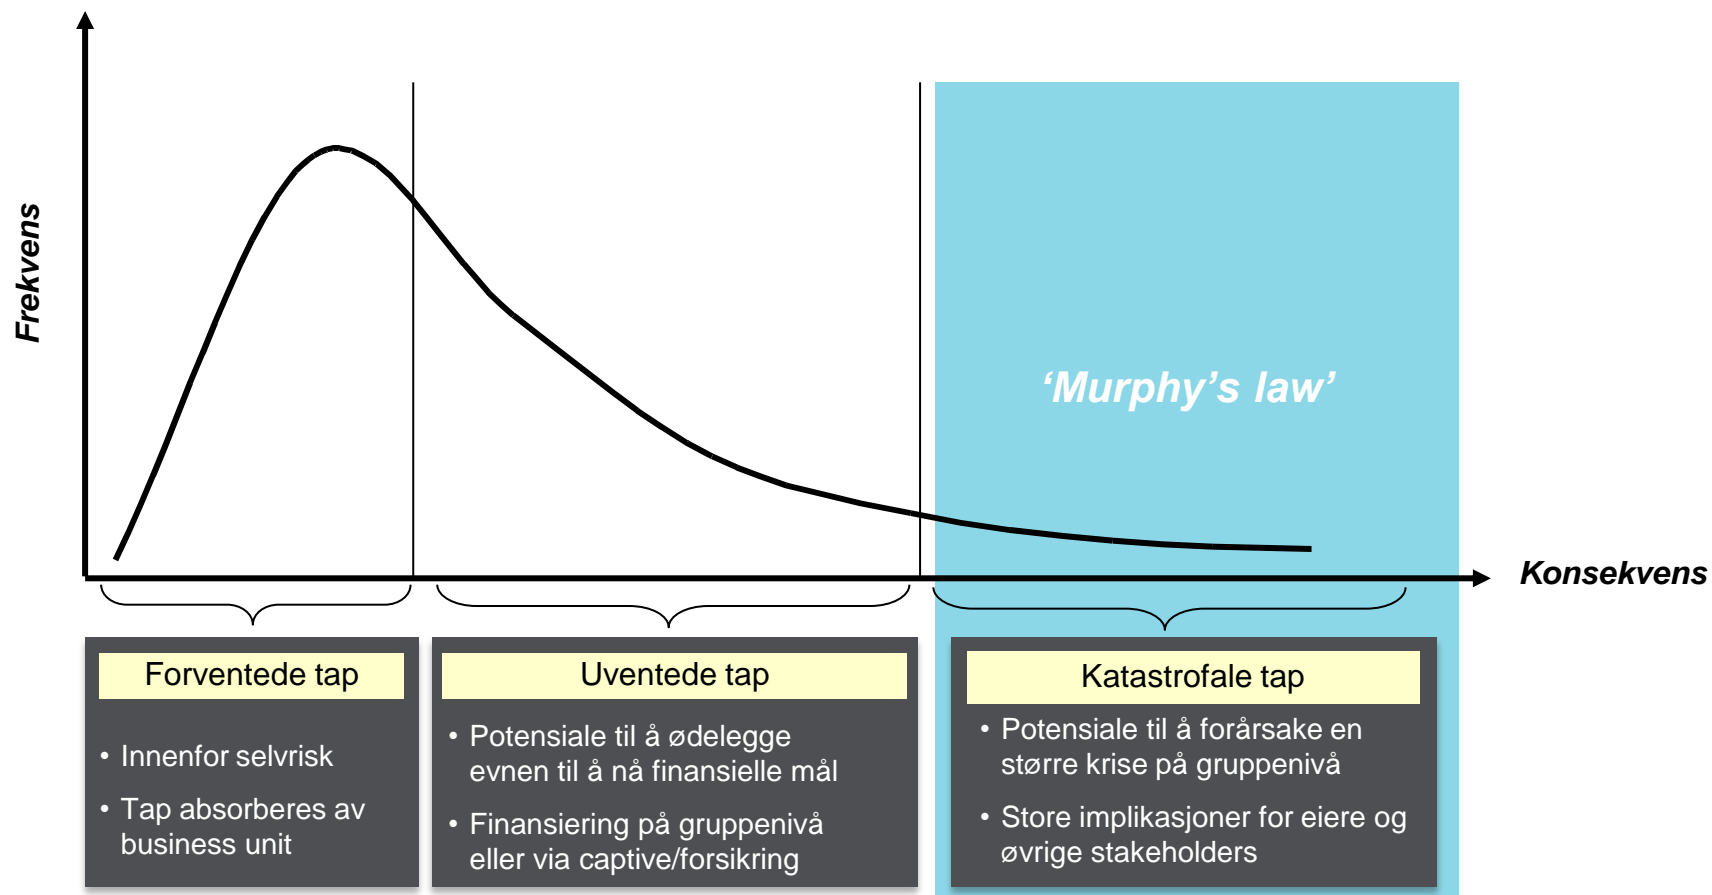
Frekvens

'Murphy's law'

Konsekvens

Forventede tap

• Innenfor selvrisk

• Tap absorberes av business unit

Uventede tap

• Potensiale til å ødelegge evnen til å nå finansielle mål

• Finansiering på gruppenivå eller via captive/forsikring

Katastrofale tap

• Potensiale til å forårsake en større krise på gruppenivå

• Store implikasjoner for eiere og øvrige stakeholders